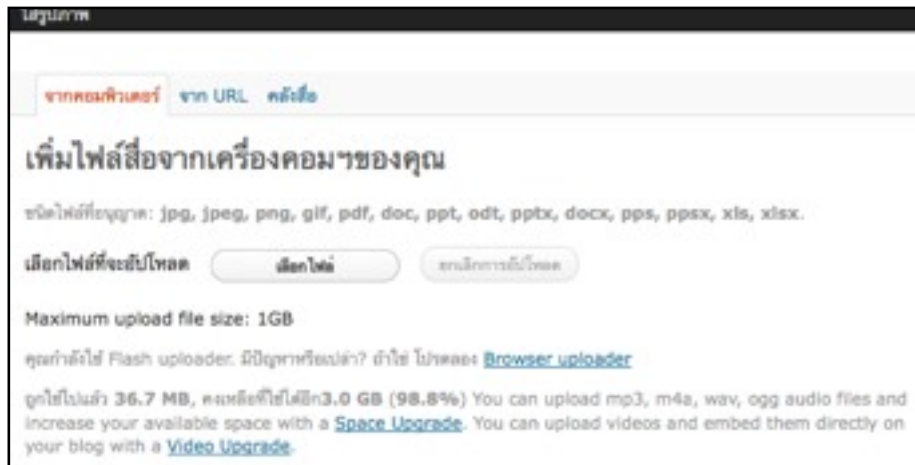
ใส่รูปภาพ

จากคอมพิวเตอร์ จาก URL คลังสื่อ

เพิ่มไฟล์สื่อจากเครื่องคอมฯของคุณ

ชนิดไฟล์ที่อนุญาต: jpg, jpeg, png, gif, pdf, doc, ppt, odt, pptx, docx, pps, ppsx, xls, xlsx.

เลือกไฟล์ที่จะอัปโหลด เลือกไฟล์ ยกเลิกการอัปโหลด

Maximum upload file size: 1GB

คุณกำลังใช้ Flash uploader. มีปัญหาหรือเปล่า? ถ้าใช่ โปรดลอง Browser uploader

ถูกใช้ไปแล้ว 36.7 MB, คงเหลือที่ใช้ได้อีก3.0 GB (98.8%) You can upload mp3, m4a, wav, ogg audio files and increase your available space with a Space Upgrade. You can upload videos and embed them directly on your blog with a Video Upgrade.